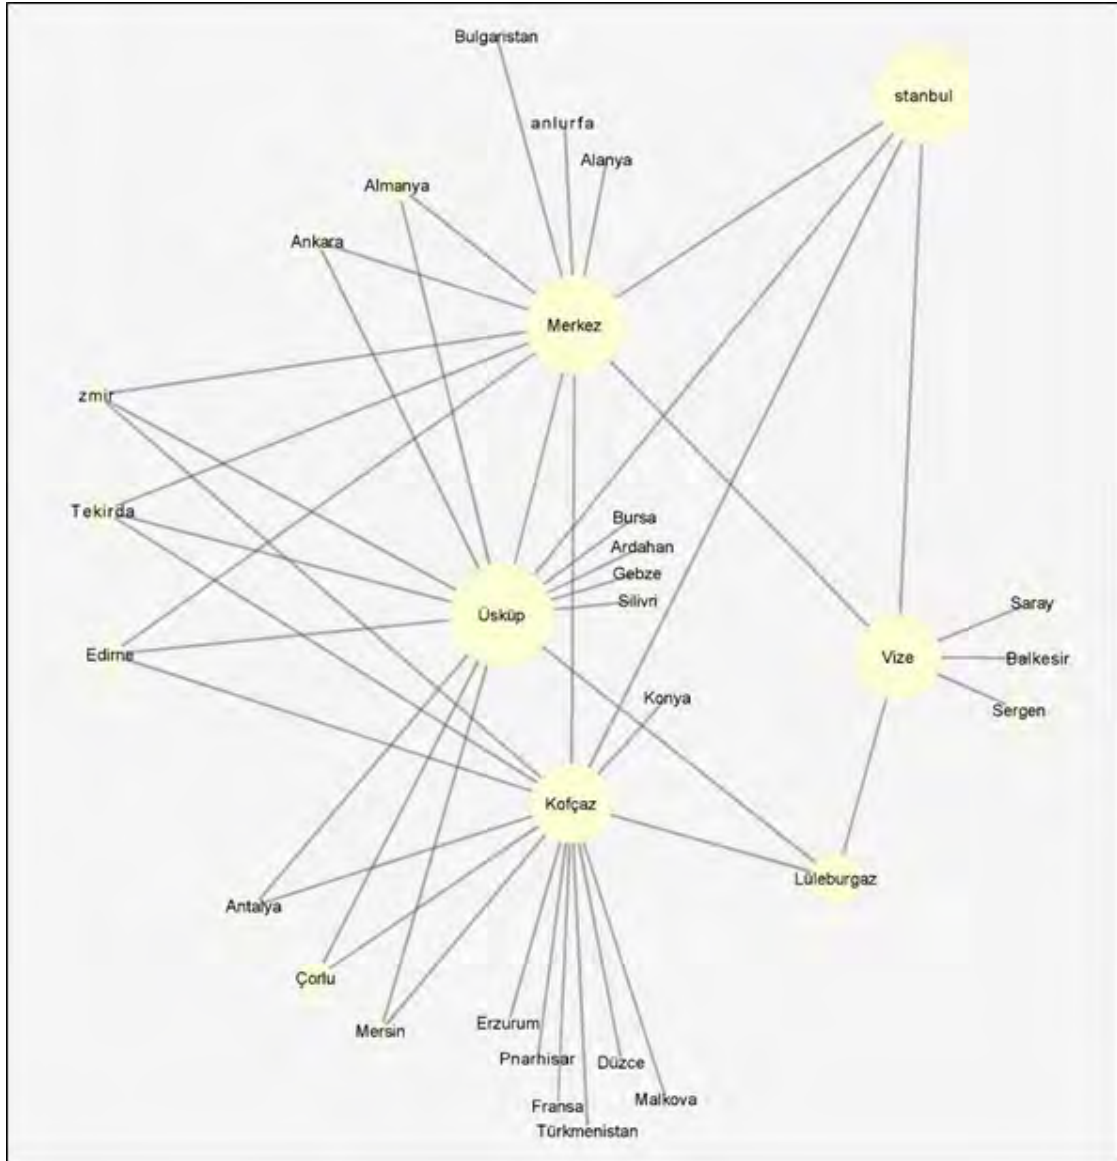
Bulgaristan
anlurfa
Alanya
stanbul
Almanya
Ankara
Merkez
zmir
Tekirda
Bursa
Ardahan
Gebze
Silivri
Saray
Üsküp
Vize
Balkesir
Edirne
Sergen
Konya
Kofçaz
Lüleburgaz
Antalya
Çorlu
Mersin
Erzurum
Pnarhisar
Düzce
Malkova
Fransa
Türkmenistan